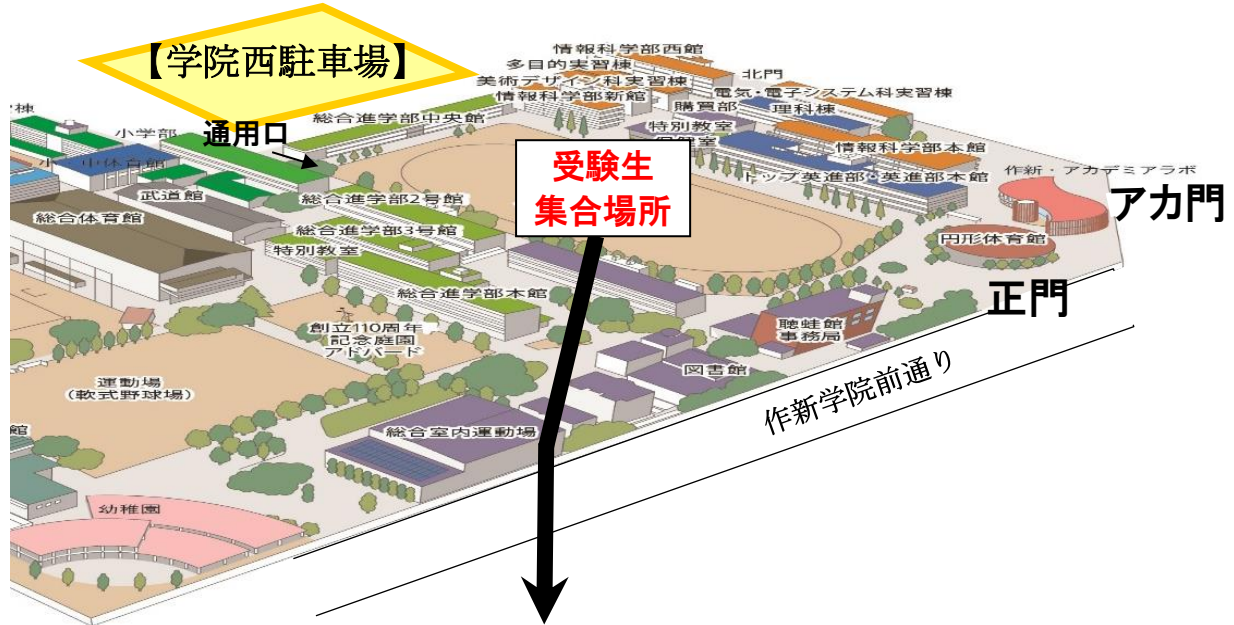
【学院西駐車場】

通用口

受験生
集合場所

情報科学部西館
多目的実習棟
北門
美術デザイン科実習棟
電気・電子システム科実習棟
情報科学部新館
購買部
理科棟
総合進学部中央館
特別教室
小学部
中体育館
情報科学部本館
作新・アカデミアラボ
トップ英進部・英進部本館
武道館
アカ門
総合進学部2号館
総合体育館
総合進学部3号館
円形体育館
特別教室
正門
総合進学部本館
聴蛙館
事務局
創立110周年
記念庭園
アドバード
図書館
運動場
(軟式野球場)
作新学院前通り
総合室内運動場
幼稚園